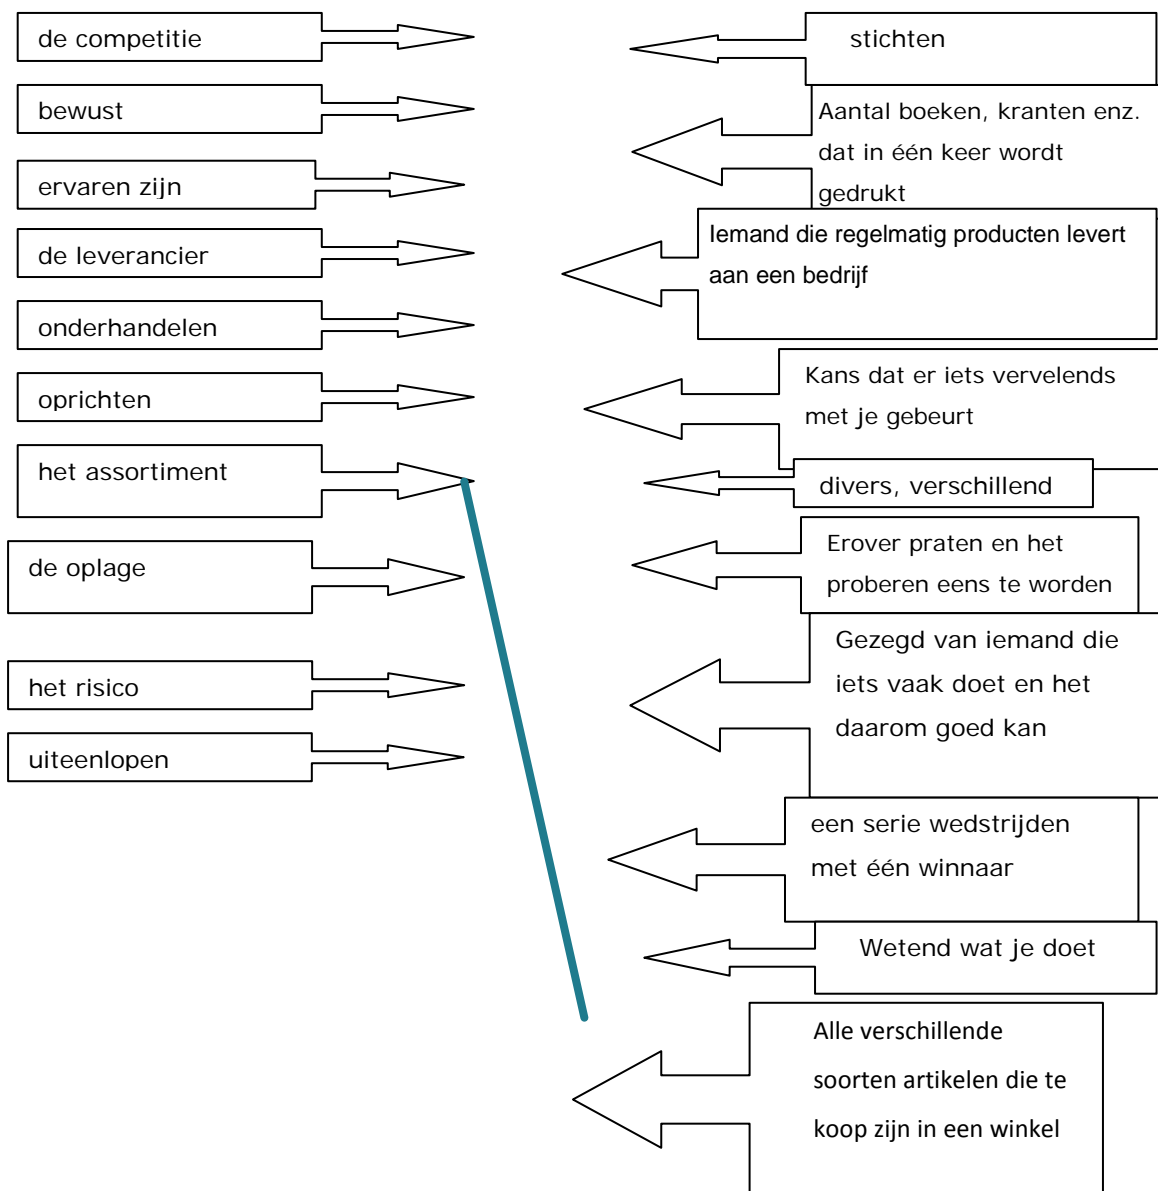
de competitie

bewust

ervaren zijn

de leverancier

onderhandelen

oprichten

het assortiment

de oplage

het risico

uiteenlopen

stichten

Aantal boeken, kranten enz. dat in één keer wordt gedrukt

Iemand die regelmatig producten levert aan een bedrijf

Kans dat er iets vervelends met je gebeurt

divers, verschillend

Erover praten en het proberen eens te worden

Gezegd van iemand die iets vaak doet en het daarom goed kan

een serie wedstrijden met één winnaar

Wetend wat je doet

Alle verschillende soorten artikelen die te koop zijn in een winkel